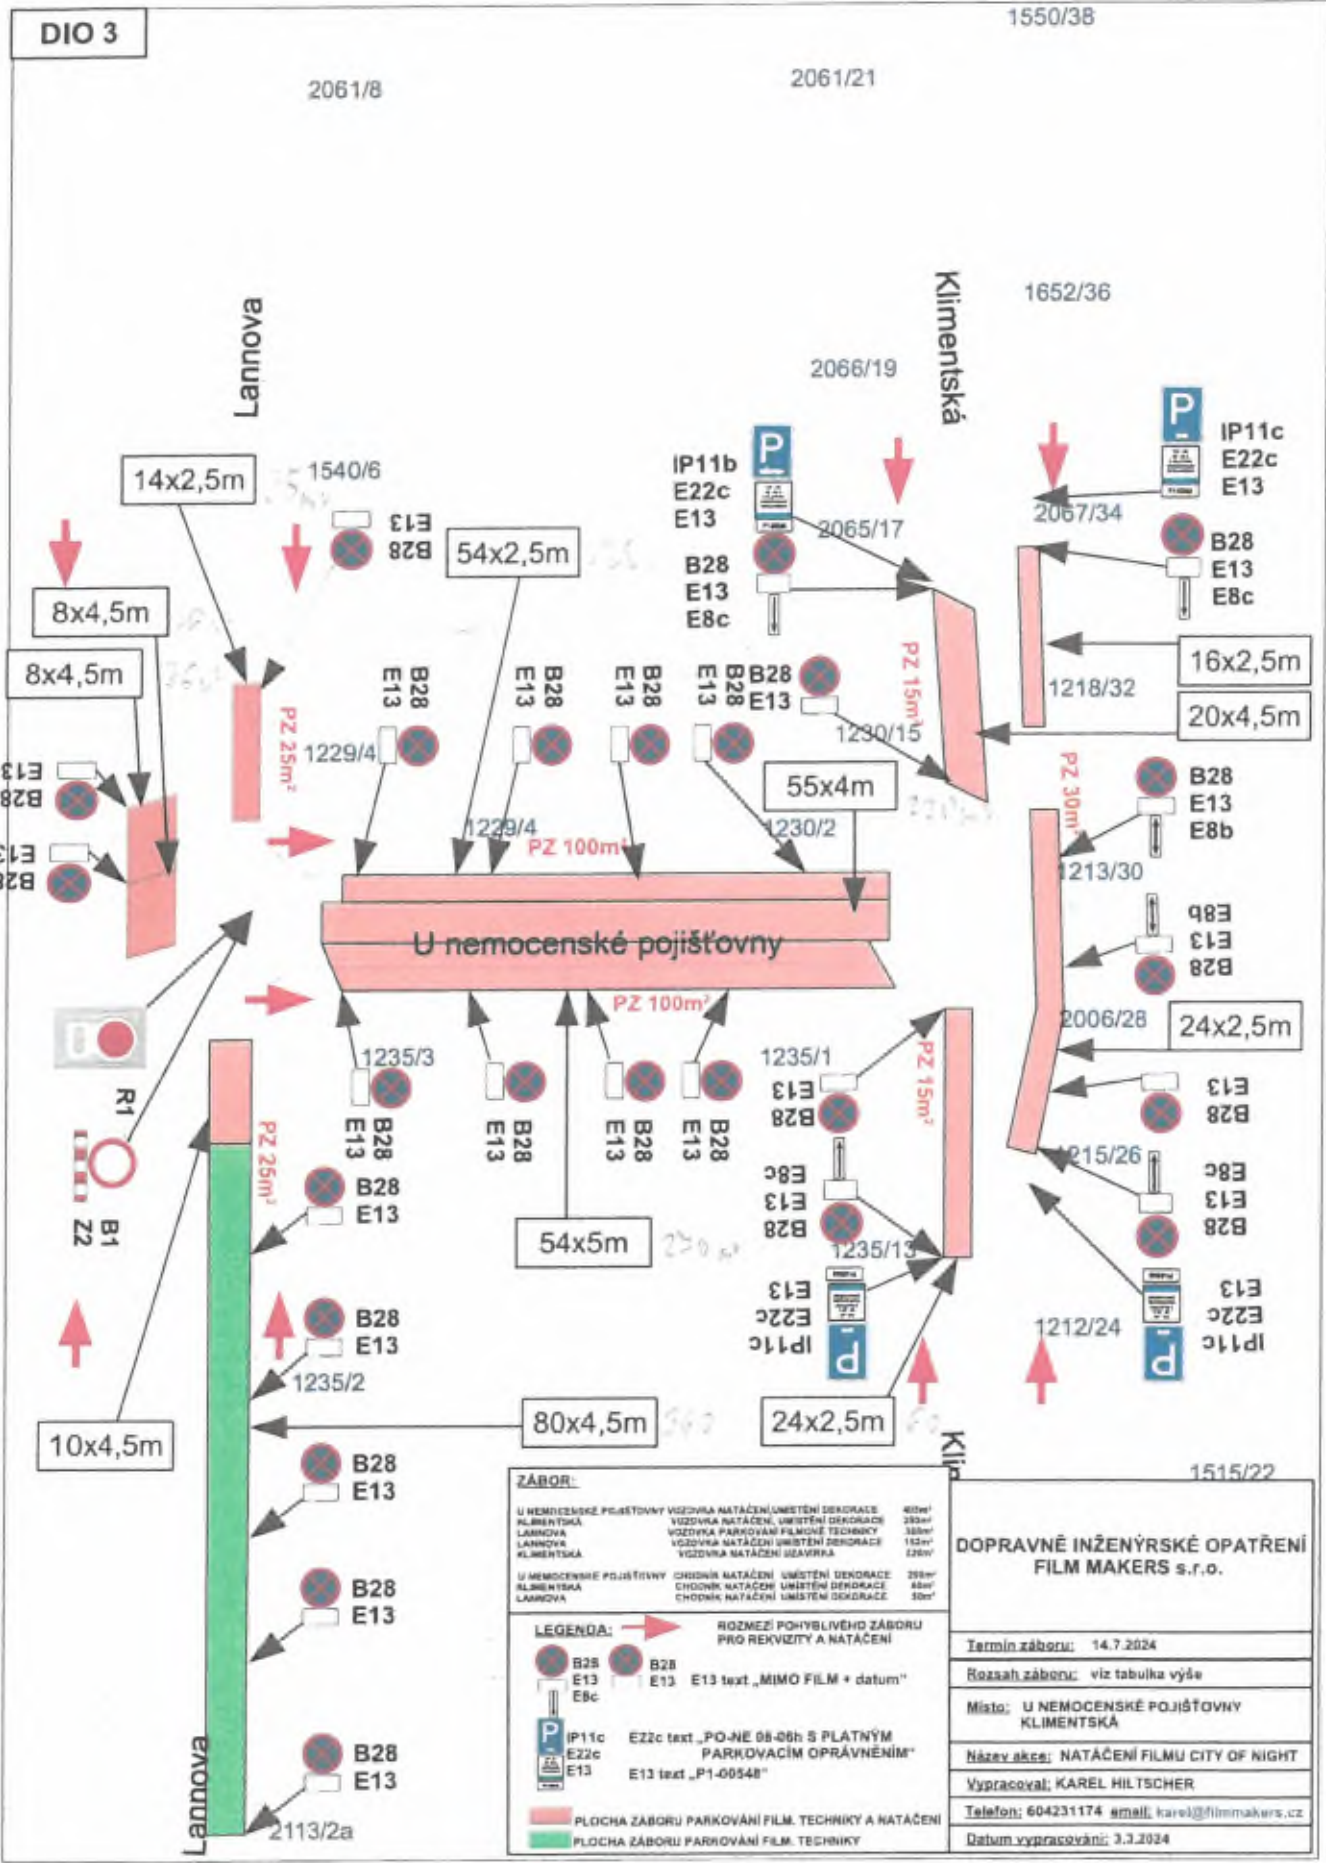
DIO 3

1550/38
2061/8
2061/21

Lannova
Klimentská
1652/36
2066/19

IP11b E22c E13
IP11c E22c E13

14x2,5m
1540/6
E13 B28
54x2,5m
2065/17
2067/34
B28 E13 E8c
B28 E13 E8c

8x4,5m
8x4,5m
E13 B28
E13 B28

PZ 25m²
B28 E13
1229/4
B28 E13
B28 E13
B28 E13
B28 E13
PZ 15m²
16x2,5m
1218/32
20x4,5m
1230/15
55x4m
1229/4
PZ 100m²
1230/2
B28 E13 E8b
PZ 30m²
1213/30

U nemocenské pojišťovny

E8b E13 B28
PZ 100m²
2006/28
24x2,5m

R1
1235/3
B28 E13
B28 E13
B28 E13
B28 E13
1235/1
E13 B28
PZ 15m²
E13 B28
PZ 25m²
B1 Z2
B28 E13
1215/26
E8c E13 B28
E8c E13 B28
54x5m
1235/13
B28 E13
1235/2
E13 E22c IP11c
1212/24
E13 E22c IP11c

10x4,5m
80x4,5m
24x2,5m
B28 E13
B28 E13
B28 E13
Lannova
2113/2a
1515/22

ZÁBOR:
U NEMOCENSKÉ POJIŠŤOVNY VOZOVKA NATÁČENÍ UMÍSTĚNÍ DEKORACE 400m²
KLIMENTSKÁ VOZOVKA NATÁČENÍ, UMÍSTĚNÍ DEKORACE 280m²
LANNOVA VOZOVKA PARKOVÁNÍ FILMOVÉ TECHNIKY 360m²
LANNOVA VOZOVKA NATÁČENÍ UMÍSTĚNÍ DEKORACE 152m²
KLIMENTSKÁ VOZOVKA NATÁČENÍ UZAVÍRKA 120m²
U NEMOCENSKÉ POJIŠŤOVNY CHODNÍK NATÁČENÍ UMÍSTĚNÍ DEKORACE 250m²
KLIMENTSKÁ CHODNÍK NATÁČENÍ UMÍSTĚNÍ DEKORACE 60m²
LANNOVA CHODNÍK NATÁČENÍ UMÍSTĚNÍ DEKORACE 50m²

LEGENDA:
ROZMEZÍ POHYBLIVÉHO ZÁBORU PRO REKVIZITY A NATÁČENÍ
B28 E13 E8c
B28 E13
E13 text „MIMO FILM + datum"
IP11c E22c E13
E22c text „PO-NE 08-06h S PLATNÝM PARKOVACÍM OPRÁVNĚNÍM"
E13 text „P1-00548"
PLOCHA ZÁBORU PARKOVÁNÍ FILM. TECHNIKY A NATÁČENÍ
PLOCHA ZÁBORU PARKOVÁNÍ FILM. TECHNIKY

DOPRAVNĚ INŽENÝRSKÉ OPATŘENÍ
FILM MAKERS s.r.o.

Termín záboru: 14.7.2024
Rozsah záboru: viz tabulka výše
Místo: U NEMOCENSKÉ POJIŠŤOVNY KLIMENTSKÁ
Název akce: NATÁČENÍ FILMU CITY OF NIGHT
Vypracoval: KAREL HILTSCHER
Telefon: 604231174 email: karel@filmmakers.cz
Datum vypracování: 3.3.2024